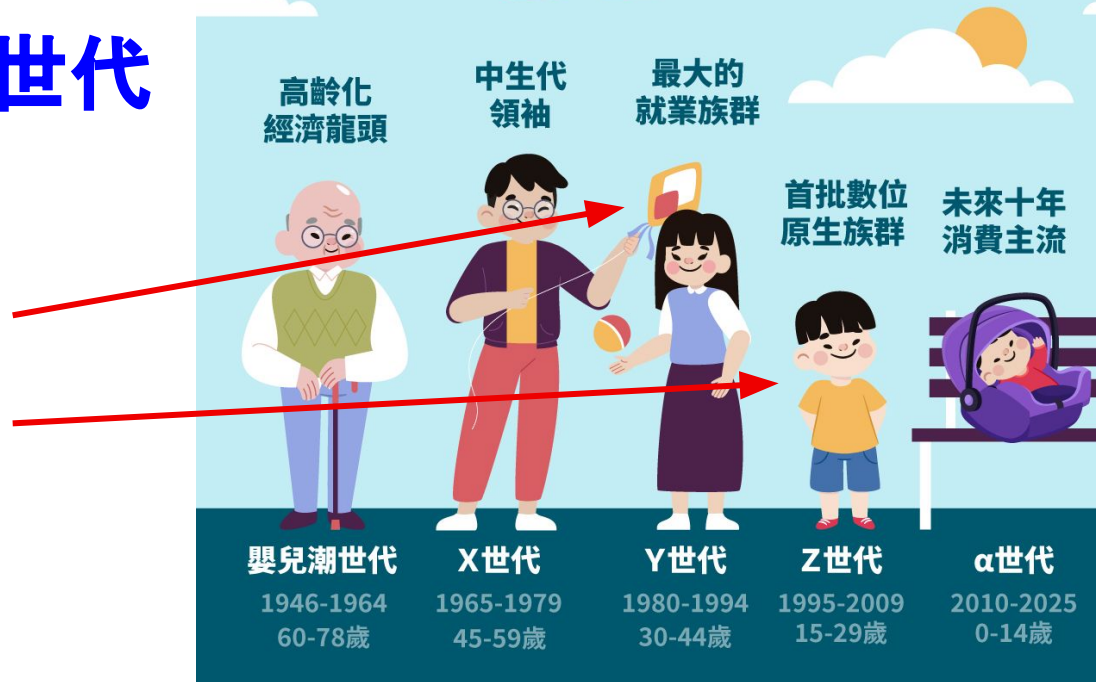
世代

高齡化經濟龍頭

中生代領袖

最大的就業族群

首批數位原生族群

未來十年消費主流

嬰兒潮世代
1946-1964
60-78歲

X世代
1965-1979
45-59歲

Y世代
1980-1994
30-44歲

Z世代
1995-2009
15-29歲

α世代
2010-2025
0-14歲